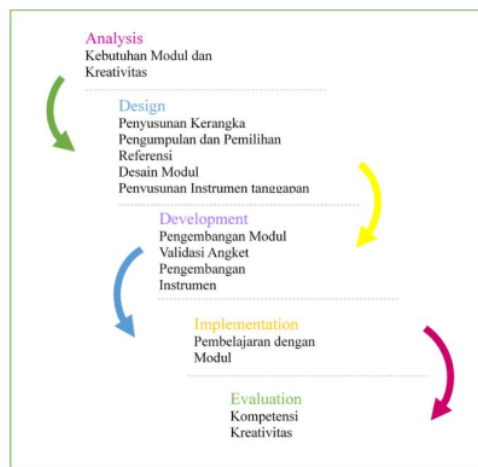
Analysis
Kebutuhan Modul dan Kreativitas

Design
Penyusunan Kerangka
Pengumpulan dan Pemilihan Referensi
Desain Modul
Penyusunan Instrumen tanggapan

Development
Pengembangan Modul
Validasi Angket
Pengembangan Instrumen

Implementation
Pembelajaran dengan Modul

Evaluation
Kompetensi
Kreativitas